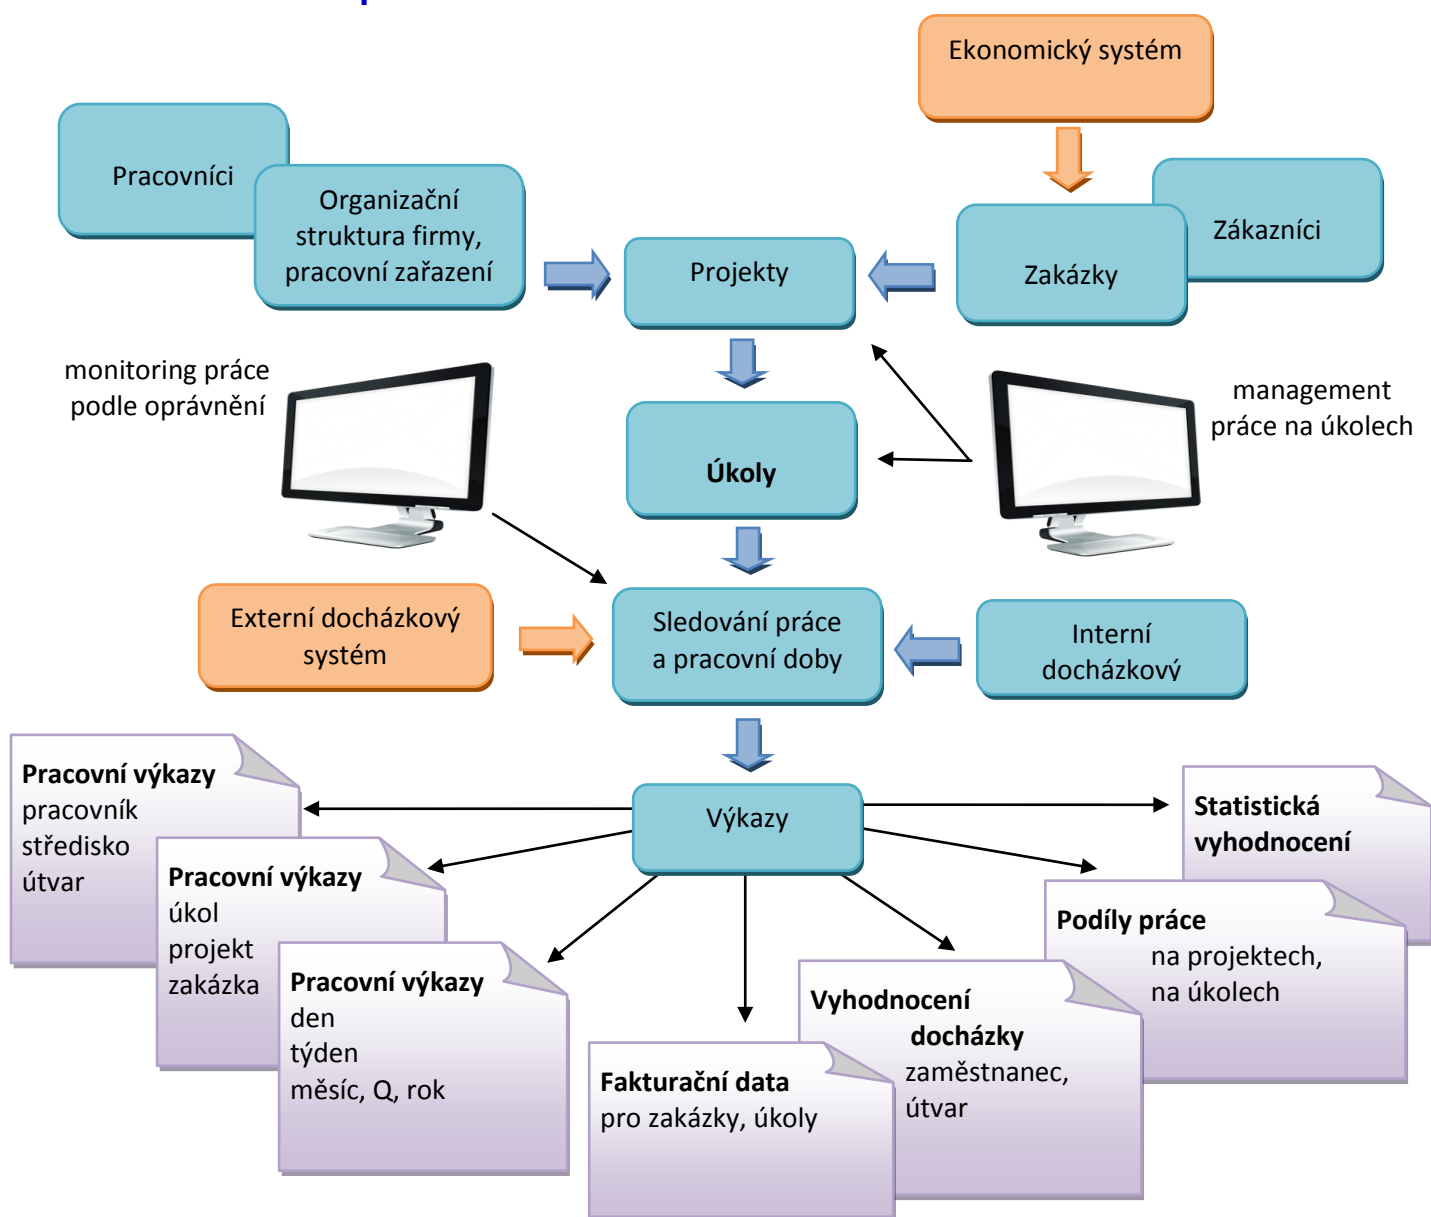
Ekonomický systém

Pracovníci

Organizační struktura firmy, pracovní zařazení

Projekty

Zakázky

Zákazníci

monitoring práce podle oprávnění

Úkoly

management práce na úkolech

Externí docházkový systém

Sledování práce a pracovní doby

Interní docházkový

Výkazy

**Pracovní výkazy**
pracovník
středisko
útvar

**Pracovní výkazy**
úkol
projekt
zakázka

**Pracovní výkazy**
den
týden
měsíc, Q, rok

**Fakturační data**
pro zakázky, úkoly

**Vyhodnocení docházky**
zaměstnanec,
útvar

**Podíly práce**
na projektech,
na úkolech

**Statistická vyhodnocení**